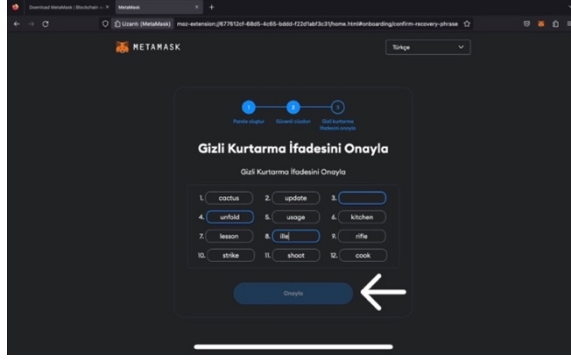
Download Metamask | Blockchain ... MetaMask +

Uzantı (MetaMask) moz-extension://677612cf-68d5-4c65-bddd-f22d1abf3c31/home.html#onboarding/confirm-recovery-phrase

METAMASK

Türkçe

1 2 3

Parola oluştur Güvenli cüzdan Gizli kurtarma ifadesini onayla

Gizli Kurtarma İfadesini Onayla

Gizli Kurtarma İfadesini Onayla

1. cactus 2. update 3.

4. unfold 5. usage 6. kitchen

7. lesson 8. ille 9. rifle

10. strike 11. shoot 12. cook

Onayla